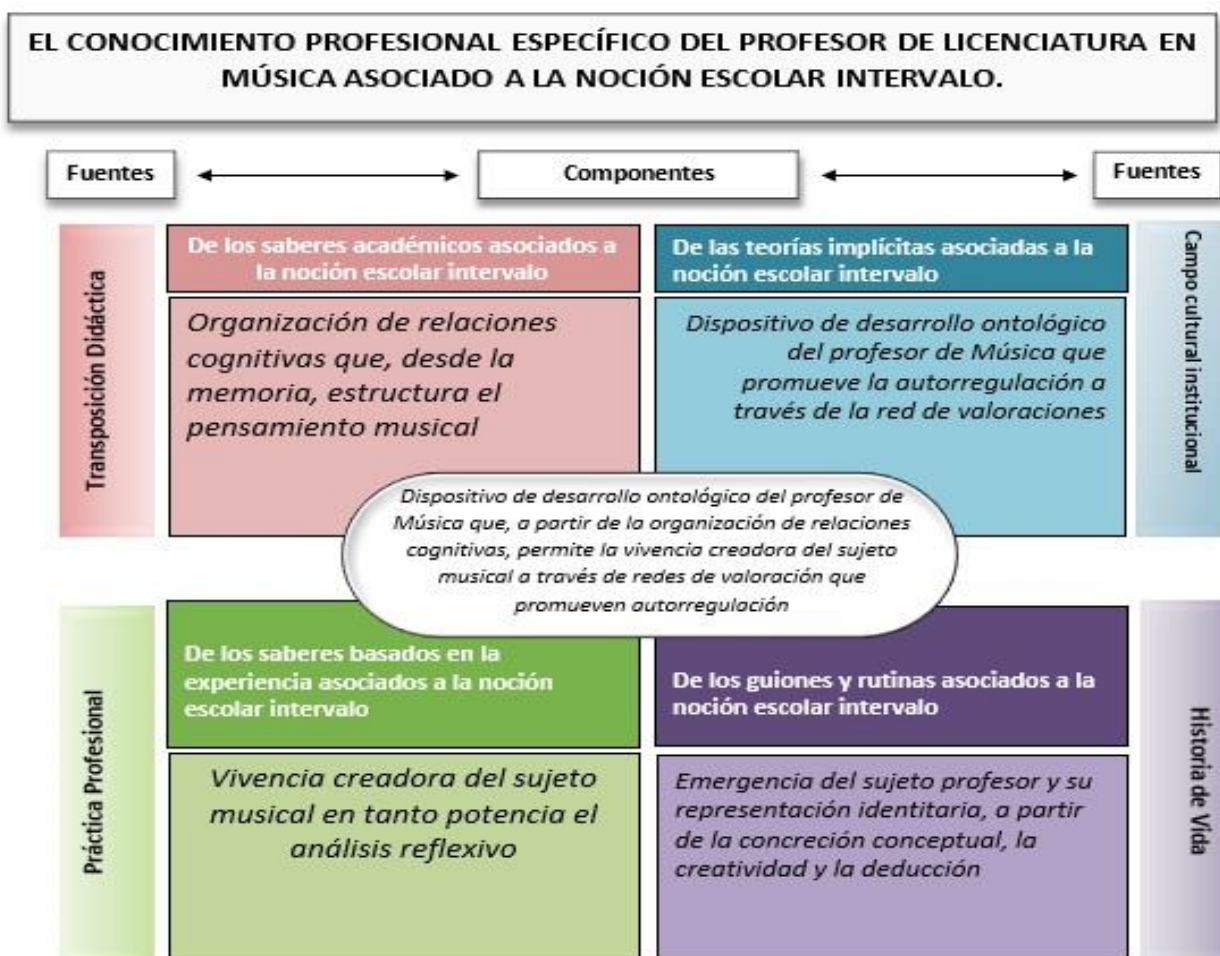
EL CONOCIMIENTO PROFESIONAL ESPECÍFICO DEL PROFESOR DE LICENCIATURA EN MÚSICA ASOCIADO A LA NOCIÓN ESCOLAR INTERVALO.

Fuentes

Componentes

Fuentes

Transposición Didáctica

De los saberes académicos asociados a la noción escolar intervalo

Organización de relaciones cognitivas que, desde la memoria, estructura el pensamiento musical

De las teorías implícitas asociadas a la noción escolar intervalo

Dispositivo de desarrollo ontológico del profesor de Música que promueve la autorregulación a través de la red de valoraciones

Campo cultural institucional

Dispositivo de desarrollo ontológico del profesor de Música que, a partir de la organización de relaciones cognitivas, permite la vivencia creadora del sujeto musical a través de redes de valoración que promueven autorregulación

Práctica Profesional

De los saberes basados en la experiencia asociados a la noción escolar intervalo

Vivencia creadora del sujeto musical en tanto potencia el análisis reflexivo

De los guiones y rutinas asociados a la noción escolar intervalo

Emergencia del sujeto profesor y su representación identitaria, a partir de la concreción conceptual, la creatividad y la deducción

Historia de Vida